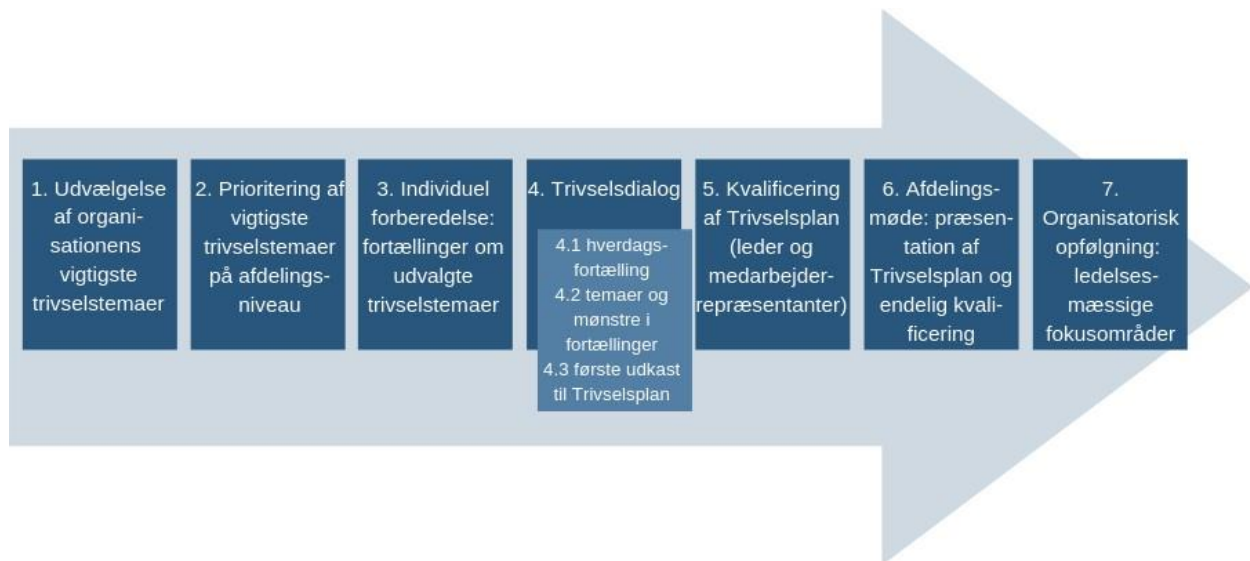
1. Udvælgelse af organisationens vigtigste trivselstemaer

2. Prioritering af vigtigste trivselstemaer på afdelingsniveau

3. Individuel forberedelse: fortællinger om udvalgte trivselstemaer

4. Trivselsdialog

4.1 hverdagsfortælling
4.2 temaer og mønstre i fortællinger
4.3 første udkast til Trivselsplan

5. Kvalificering af Trivselsplan (leder og medarbejderrepræsentanter)

6. Afdelingsmøde: præsentation af Trivselsplan og endelig kvalificering

7. Organisatorisk opfølgning: ledelsesmæssige fokusområder